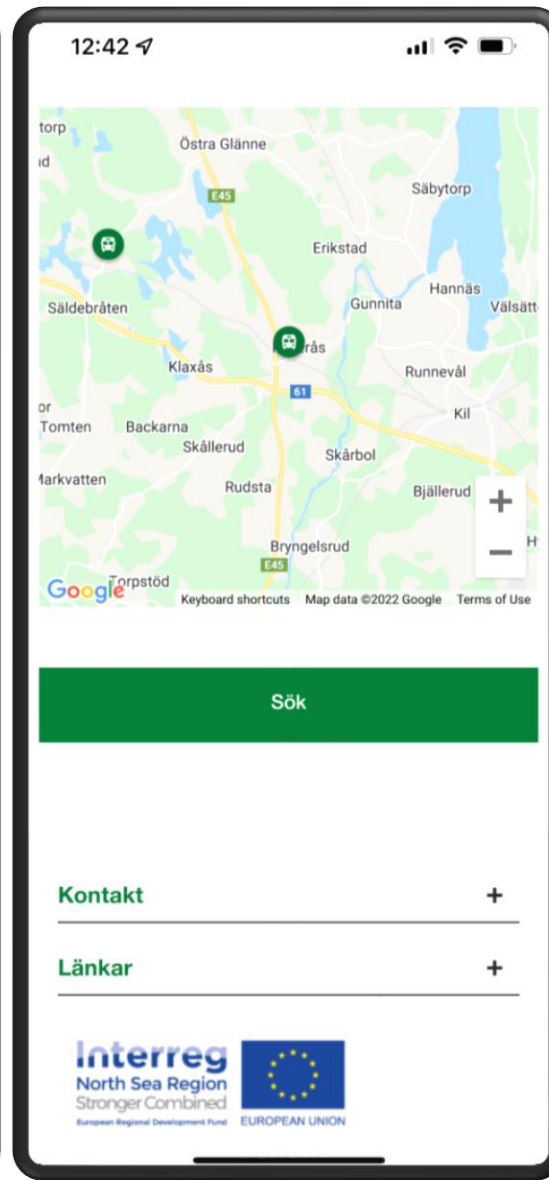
12:42

torp
Östra Glänne
E45
Säbytorp
Erikstad
Hannäs
Gunnita
Välsätt
Säldebråten
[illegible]rås
Runnevål
Klaxås
61
Kil
Tomten
Backarna
Skållerud
Skårbol
Markvatten
Rudsta
Bjällerud
+
−
Bryngelsrud
E45
Torpstöd
Google
Keyboard shortcuts
Map data ©2022 Google
Terms of Use

Sök

Kontakt +

Länkar +

Interreg
North Sea Region
Stronger Combined
European Regional Development Fund
EUROPEAN UNION